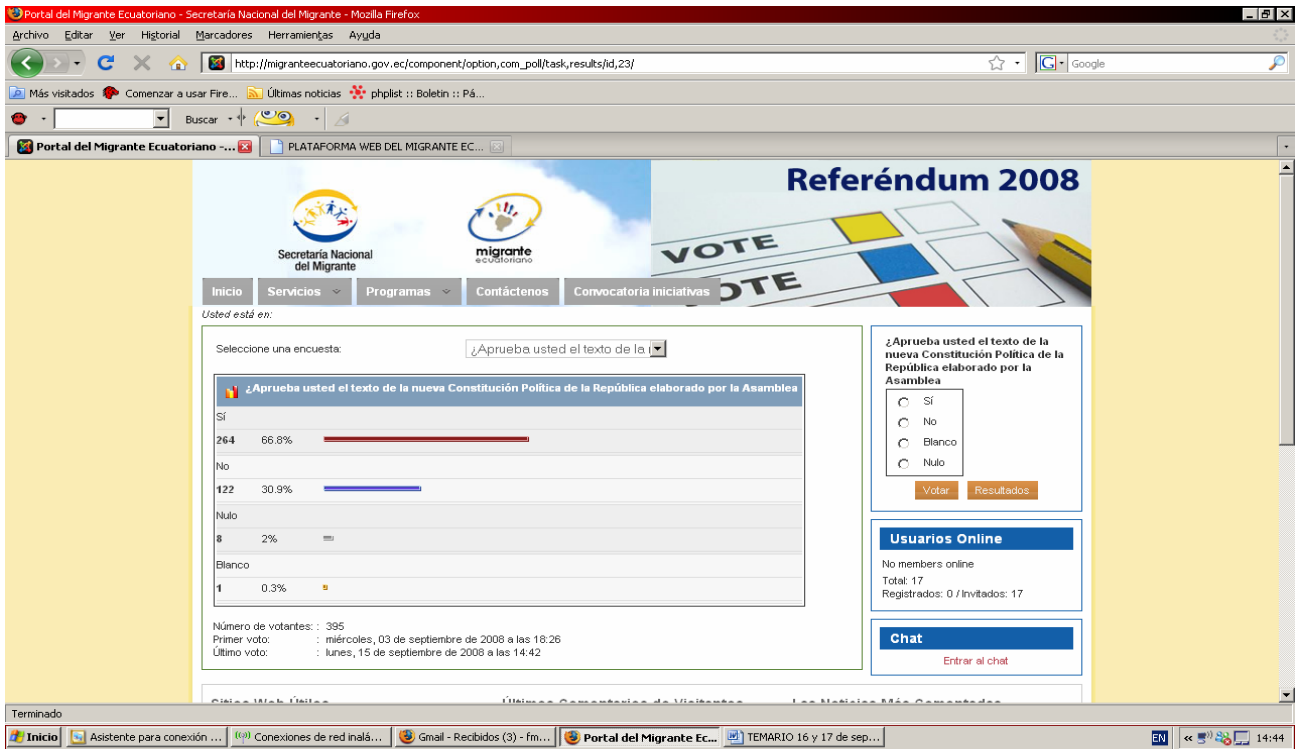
Portal del Migrante Ecuatoriano - Secretaría Nacional del Migrante - Mozilla Firefox

Archivo Editar Ver Historial Marcadores Herramientas Ayuda

http://migranteecuatoriano.gov.ec/component/option,com_poll/task,results/id,23/

Google

Más visitados Comenzar a usar Fire... Últimas noticias phplist :: Boletin :: Pá...

Buscar

Portal del Migrante Ecuatoriano -... PLATAFORMA WEB DEL MIGRANTE EC...

Secretaría Nacional del Migrante

migrante ecuatoriano

Referéndum 2008

VOTE
VOTE

Inicio Servicios Programas Contáctenos Convocatoria iniciativas

Usted está en:

Seleccione una encuesta: ¿Aprueba usted el texto de la

¿Aprueba usted el texto de la nueva Constitución Política de la República elaborado por la Asamblea

| | |
|---|---|
| Sí | |
| 264 | 66.8% |
| No | |
| 122 | 30.9% |
| Nulo | |
| 8 | 2% |
| Blanco | |
| 1 | 0.3% |

Número de votantes: : 395
Primer voto: : miércoles, 03 de septiembre de 2008 a las 18:26
Último voto: : lunes, 15 de septiembre de 2008 a las 14:42

¿Aprueba usted el texto de la nueva Constitución Política de la República elaborado por la Asamblea

Sí
No
Blanco
Nulo

Votar Resultados

Usuarios Online

No members online
Total: 17
Registrados: 0 / Invitados: 17

Chat

Entrar al chat

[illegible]

Terminado

Inicio Asistente para conexión ... Conexiones de red inalá... Gmail - Recibidos (3) - fm... Portal del Migrante Ec... TEMARIO 16 y 17 de sep...

EN 14:44